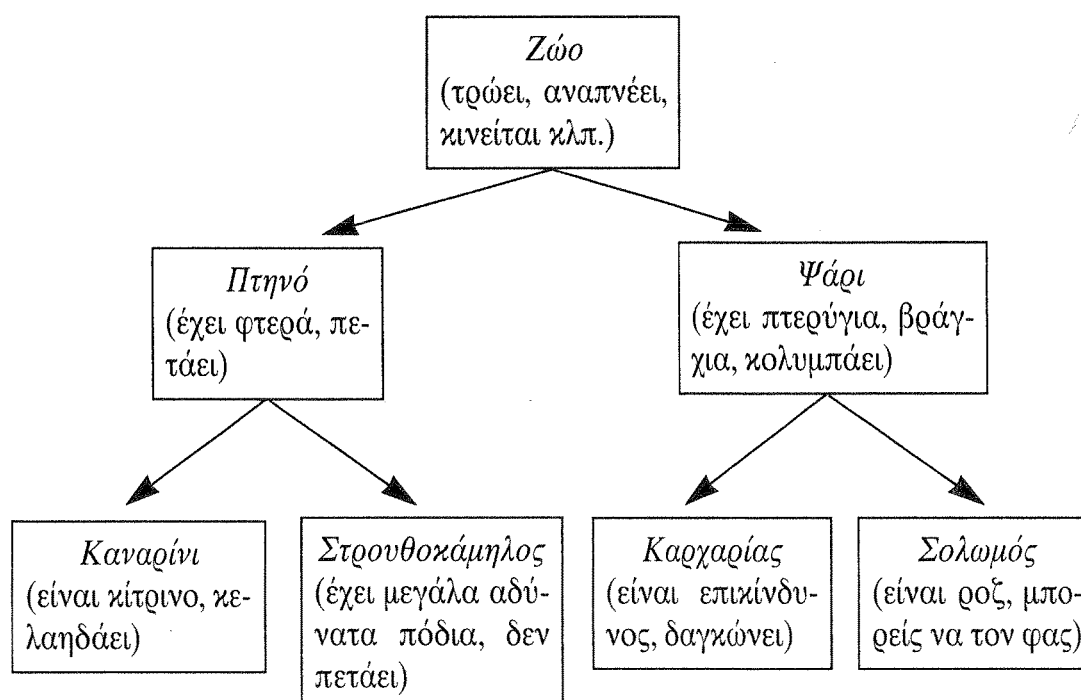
Ζώο
(τρώει, αναπνέει, κινείται κλπ.)

Πτηνό
(έχει φτερά, πετάει)

Ψάρι
(έχει πτερύγια, βράγχια, κολυμπάει)

Καναρίνι
(είναι κίτρινο, κελαηδάει)

Στρουθοκάμηλος
(έχει μεγάλα αδύνατα πόδια, δεν πετάει)

Καρχαρίας
(είναι επικίνδυνος, δαγκώνει)

Σολωμός
(είναι ροζ, μπορείς να τον φας)